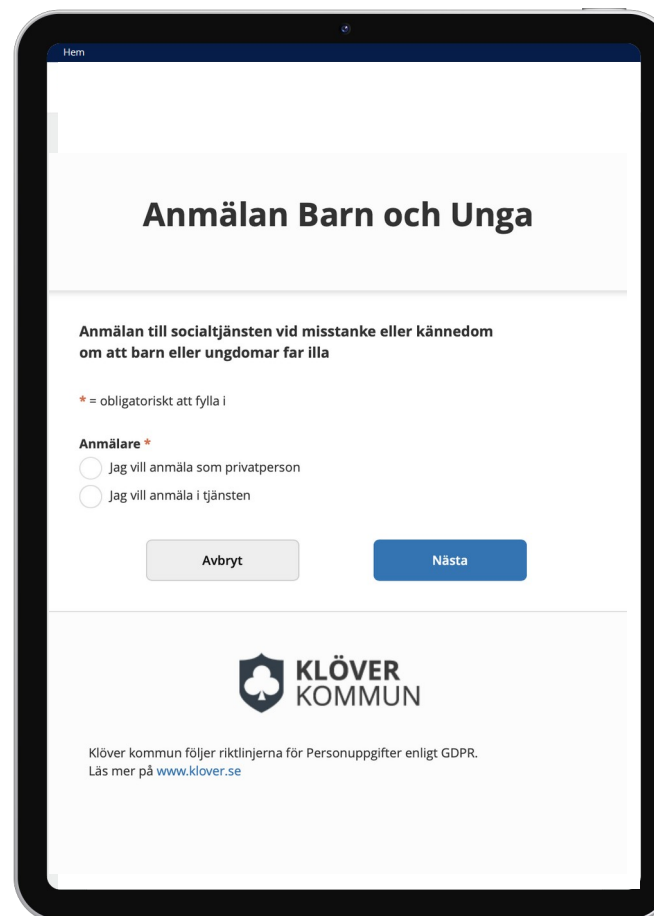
Hem

Anmälan Barn och Unga

Anmälan till socialtjänsten vid misstanke eller kännedom om att barn eller ungdomar far illa

* = obligatoriskt att fylla i

Anmälare *

Jag vill anmäla som privatperson

Jag vill anmäla i tjänsten

Avbryt

Nästa

KLÖVER KOMMUN

Klöver kommun följer riktlinjerna för Personuppgifter enligt GDPR.
Läs mer på www.klover.se